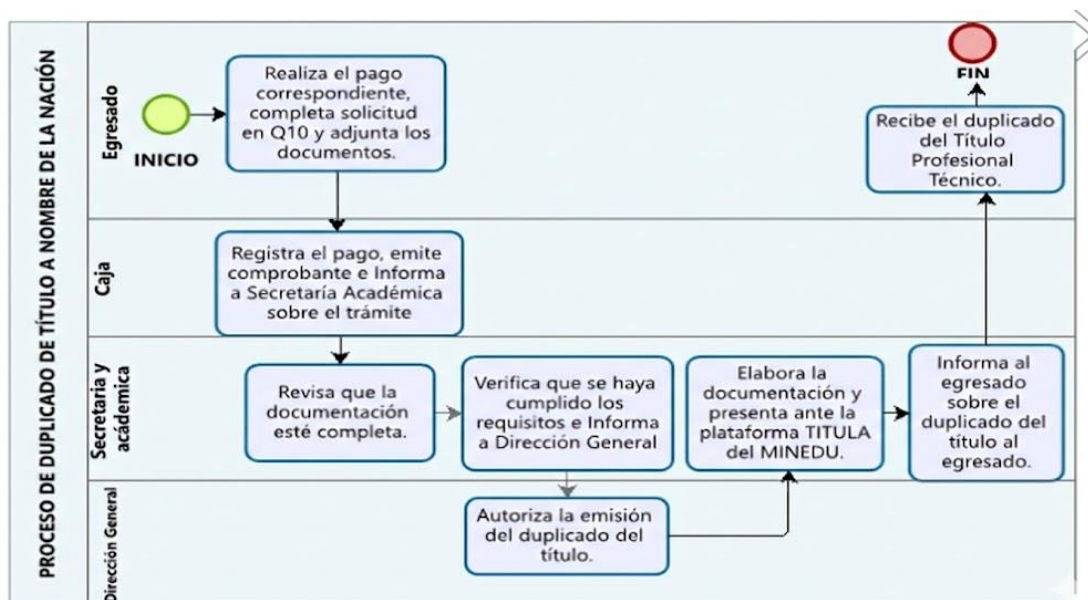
PROCESO DE DUPLICADO DE TÍTULO A NOMBRE DE LA NACIÓN

Egresado

INICIO

Realiza el pago correspondiente, completa solicitud en Q10 y adjunta los documentos.

FIN

Recibe el duplicado del Título Profesional Técnico.

Caja

Registra el pago, emite comprobante e Informa a Secretaría Académica sobre el trámite

Secretaria y académica

Revisa que la documentación esté completa.

Verifica que se haya cumplido los requisitos e Informa a Dirección General

Elabora la documentación y presenta ante la plataforma TITULA del MINEDU.

Informa al egresado sobre el duplicado del título al egresado.

Dirección General

Autoriza la emisión del duplicado del título.